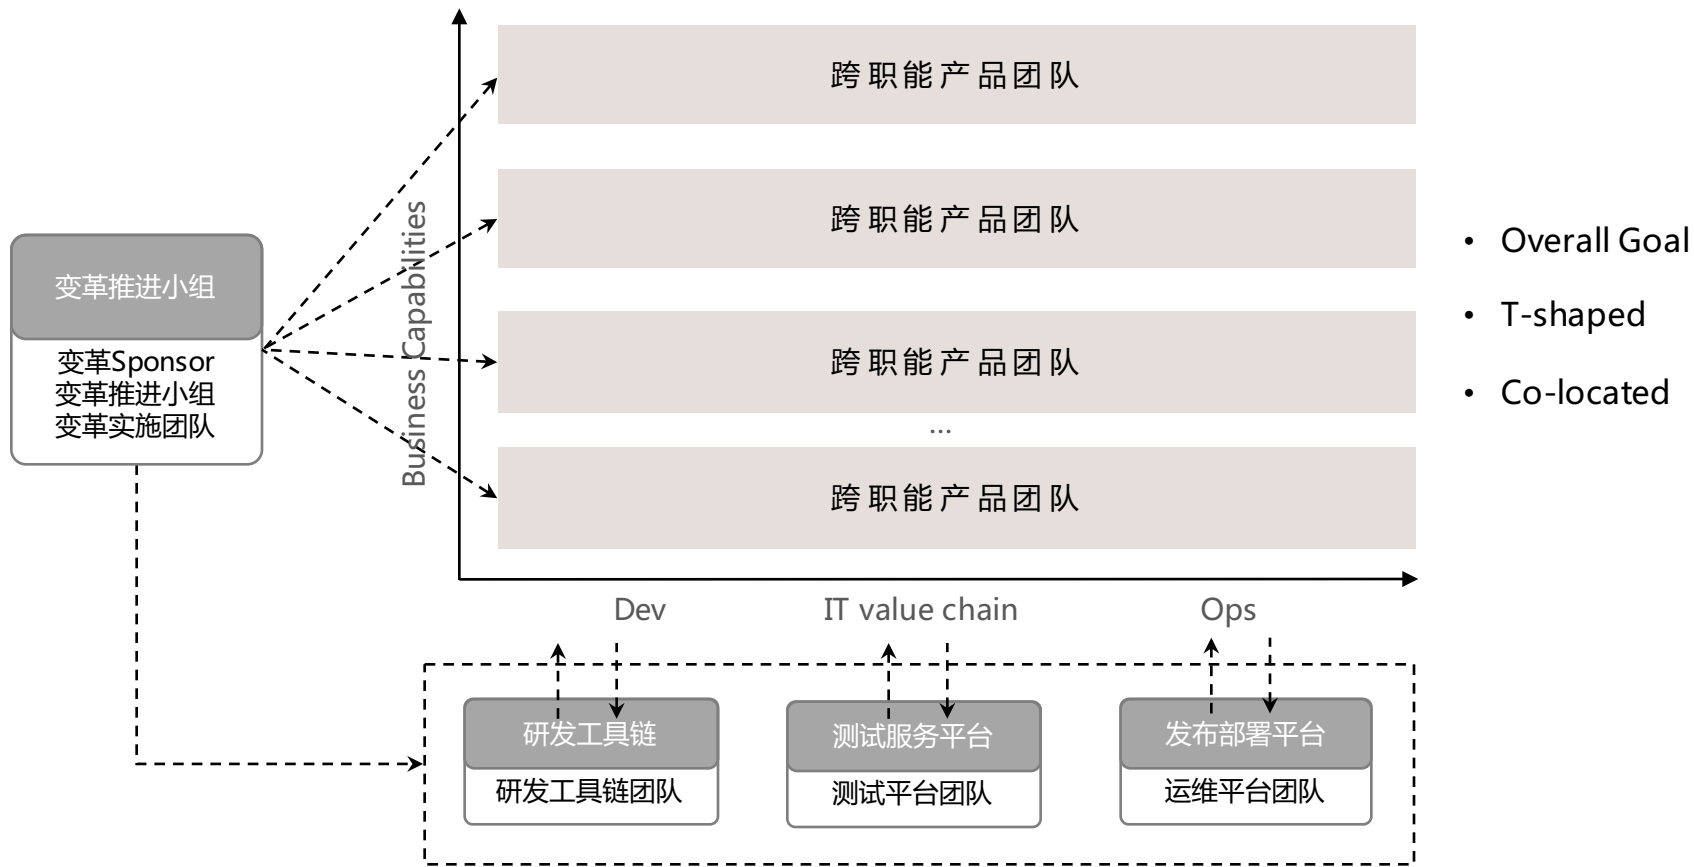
变革推进小组

变革Sponsor
变革推进小组
变革实施团队

Business Capabilities

跨职能产品团队

跨职能产品团队

跨职能产品团队

...

跨职能产品团队

• Overall Goal
• T-shaped
• Co-located

Dev

IT value chain

Ops

研发工具链

研发工具链团队

测试服务平台

测试平台团队

发布部署平台

运维平台团队